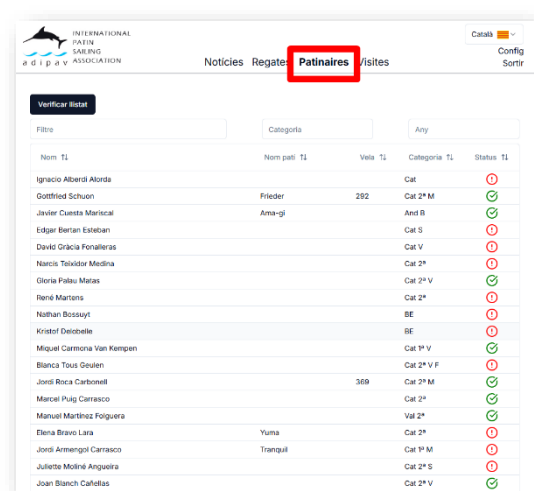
INTERNATIONAL PATIN SAILING ASSOCIATION
adipav

Català

Notícies Regates Patinaires Visites

Config
Sortir

Verificar llistat

Filtre

Categoria

Any

| Nom | Nom patí | Vela | Categoria | Status |
|---|---|---|---|---|
| Ignacio Alberdi Alorda | | | Cat | |
| Gottfried Schuon | Frieder | 292 | Cat 2ª M | |
| Javier Cuesta Mariscal | Ama-gi | | And B | |
| Edgar Bertan Esteban | | | Cat S | |
| David Gràcia Fonalleras | | | Cat V | |
| Narcis Teixidor Medina | | | Cat 2ª | |
| Gloria Palau Matas | | | Cat 2ª V | |
| René Martens | | | Cat 2ª | |
| Nathan Bossuyt | | | BE | |
| Kristof Delobelle | | | BE | |
| Miquel Carmona Van Kempen | | | Cat 1ª V | |
| Blanca Tous Geulen | | | Cat 2ª V F | |
| Jordi Roca Carbonell | | 369 | Cat 2ª M | |
| Marcel Puig Carrasco | | | Cat 2ª | |
| Manuel Martinez Folguera | | | Val 2ª | |
| Elena Bravo Lara | Yuma | | Cat 2ª | |
| Jordi Armengol Carrasco | Tranquil | | Cat 1ª M | |
| Juliette Moliné Angueira | | | Cat 2ª S | |
| Joan Blanch Cañellas | | | Cat 2ª V | |